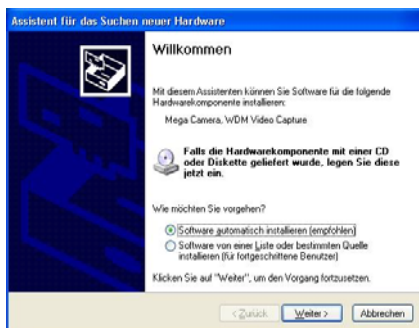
Assistent für das Suchen neuer Hardware

Willkommen

Mit diesem Assistenten können Sie Software für die folgende Hardwarekomponente installieren:

Mega Camera, WDM Video Capture

Falls die Hardwarekomponente mit einer CD oder Diskette geliefert wurde, legen Sie diese jetzt ein.

Wie möchten Sie vorgehen?

Software automatisch installieren (empfohlen)

Software von einer Liste oder bestimmten Quelle installieren (für fortgeschrittene Benutzer)

Klicken Sie auf "Weiter", um den Vorgang fortzusetzen.

< Zurück Weiter > Abbrechen